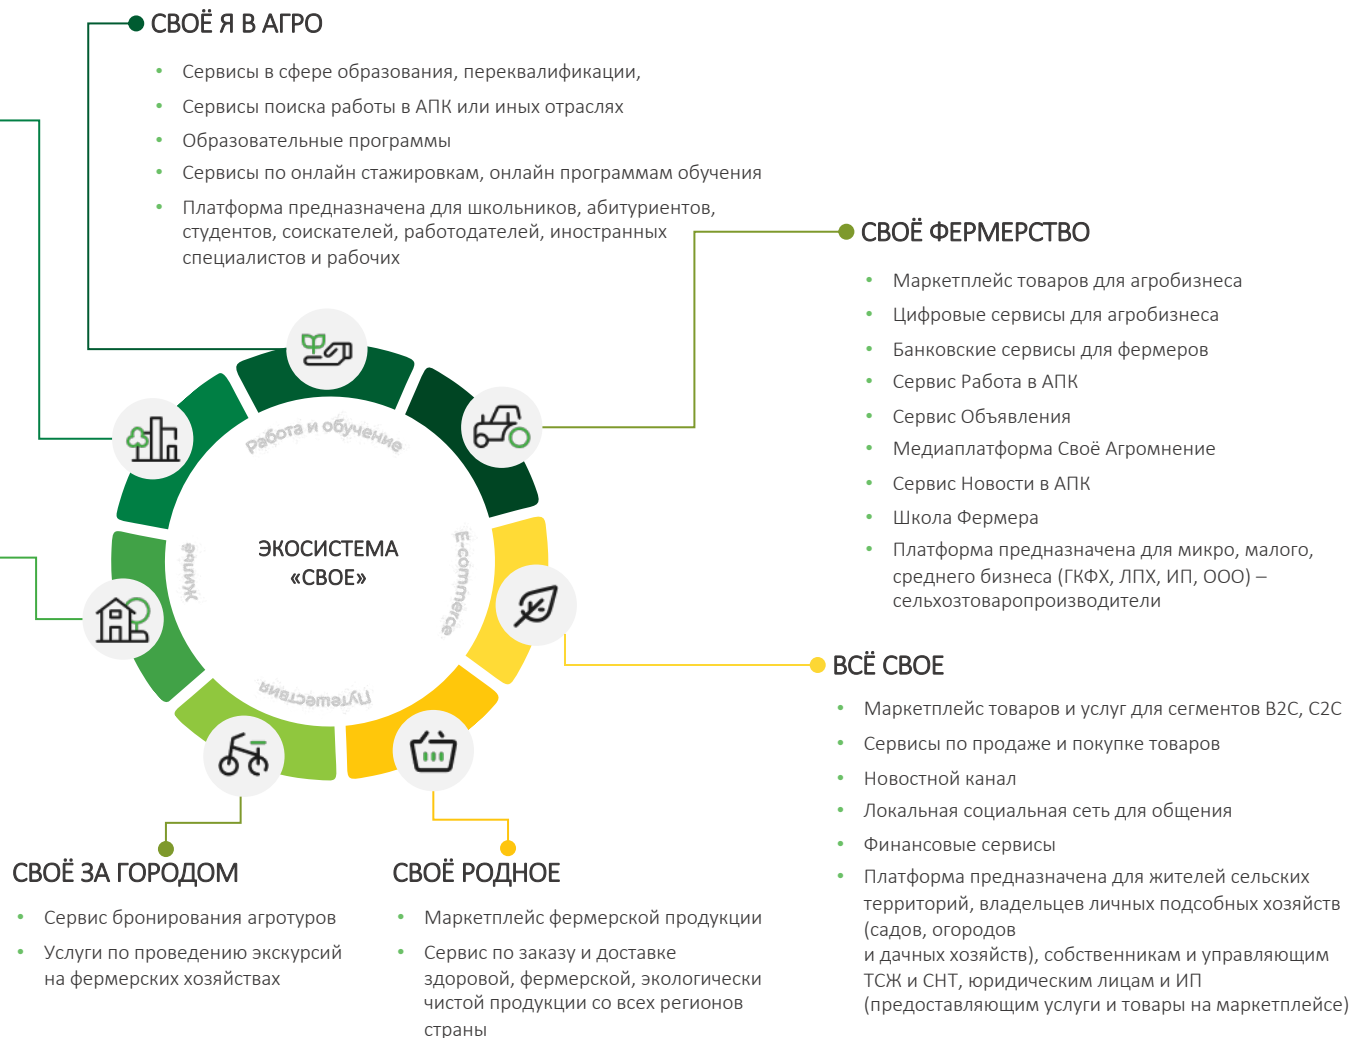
СВОЁ Я В АГРО

- Сервисы в сфере образования, переквалификации,
- Сервисы поиска работы в АПК или иных отраслях
- Образовательные программы
- Сервисы по онлайн стажировкам, онлайн программам обучения
- Платформа предназначена для школьников, абитуриентов, студентов, соискателей, работодателей, иностранных специалистов и рабочих

СВОЁ ФЕРМЕРСТВО

- Маркетплейс товаров для агробизнеса
- Цифровые сервисы для агробизнеса
- Банковские сервисы для фермеров
- Сервис Работа в АПК
- Сервис Объявления
- Медиаплатформа Своё Агромнение
- Сервис Новости в АПК
- Школа Фермера
- Платформа предназначена для микро, малого, среднего бизнеса (ГКФХ, ЛПХ, ИП, ООО) – сельхозтоваропроизводители

Работа и обучение

ЭКОСИСТЕМА «СВОЕ»

Жильё

E-commerce

Путешествия

ВСЁ СВОЕ

- Маркетплейс товаров и услуг для сегментов B2C, C2C
- Сервисы по продаже и покупке товаров
- Новостной канал
- Локальная социальная сеть для общения
- Финансовые сервисы
- Платформа предназначена для жителей сельских территорий, владельцев личных подсобных хозяйств (садов, огородов и дачных хозяйств), собственникам и управляющим ТСЖ и СНТ, юридическим лицам и ИП (предоставляющим услуги и товары на маркетплейсе)

СВОЁ ЗА ГОРОДОМ

- Сервис бронирования агротуров
- Услуги по проведению экскурсий на фермерских хозяйствах

СВОЁ РОДНОЕ

- Маркетплейс фермерской продукции
- Сервис по заказу и доставке здоровой, фермерской, экологически чистой продукции со всех регионов страны